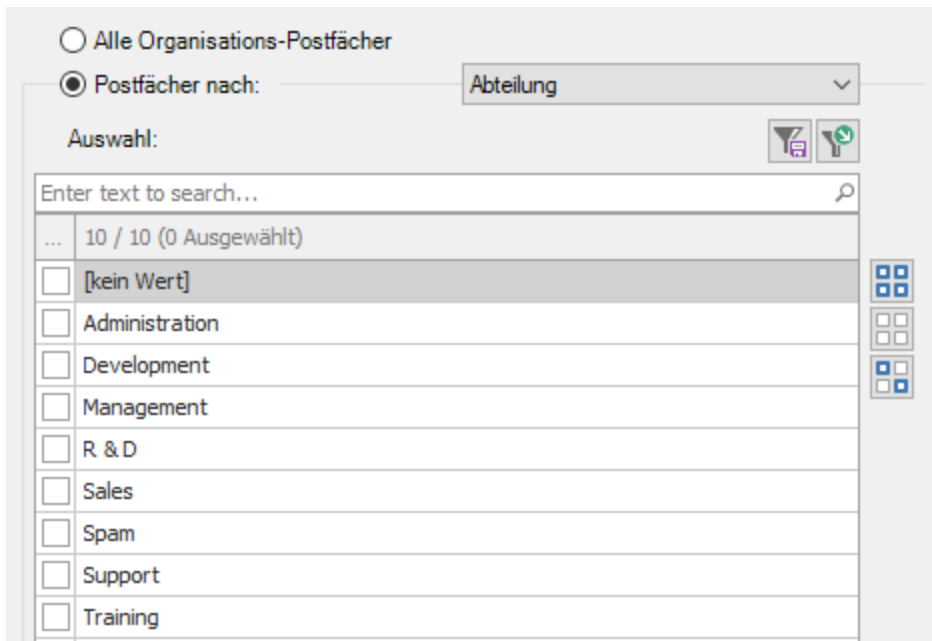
Alle Organisations-Postfächer

Postfächer nach: Abteilung

Auswahl:

Enter text to search...

| ... | 10 / 10 (0 Ausgewählt) |
|---|---|
| | [kein Wert] |
| | Administration |
| | Development |
| | Management |
| | R &D |
| | Sales |
| | Spam |
| | Support |
| | Training |